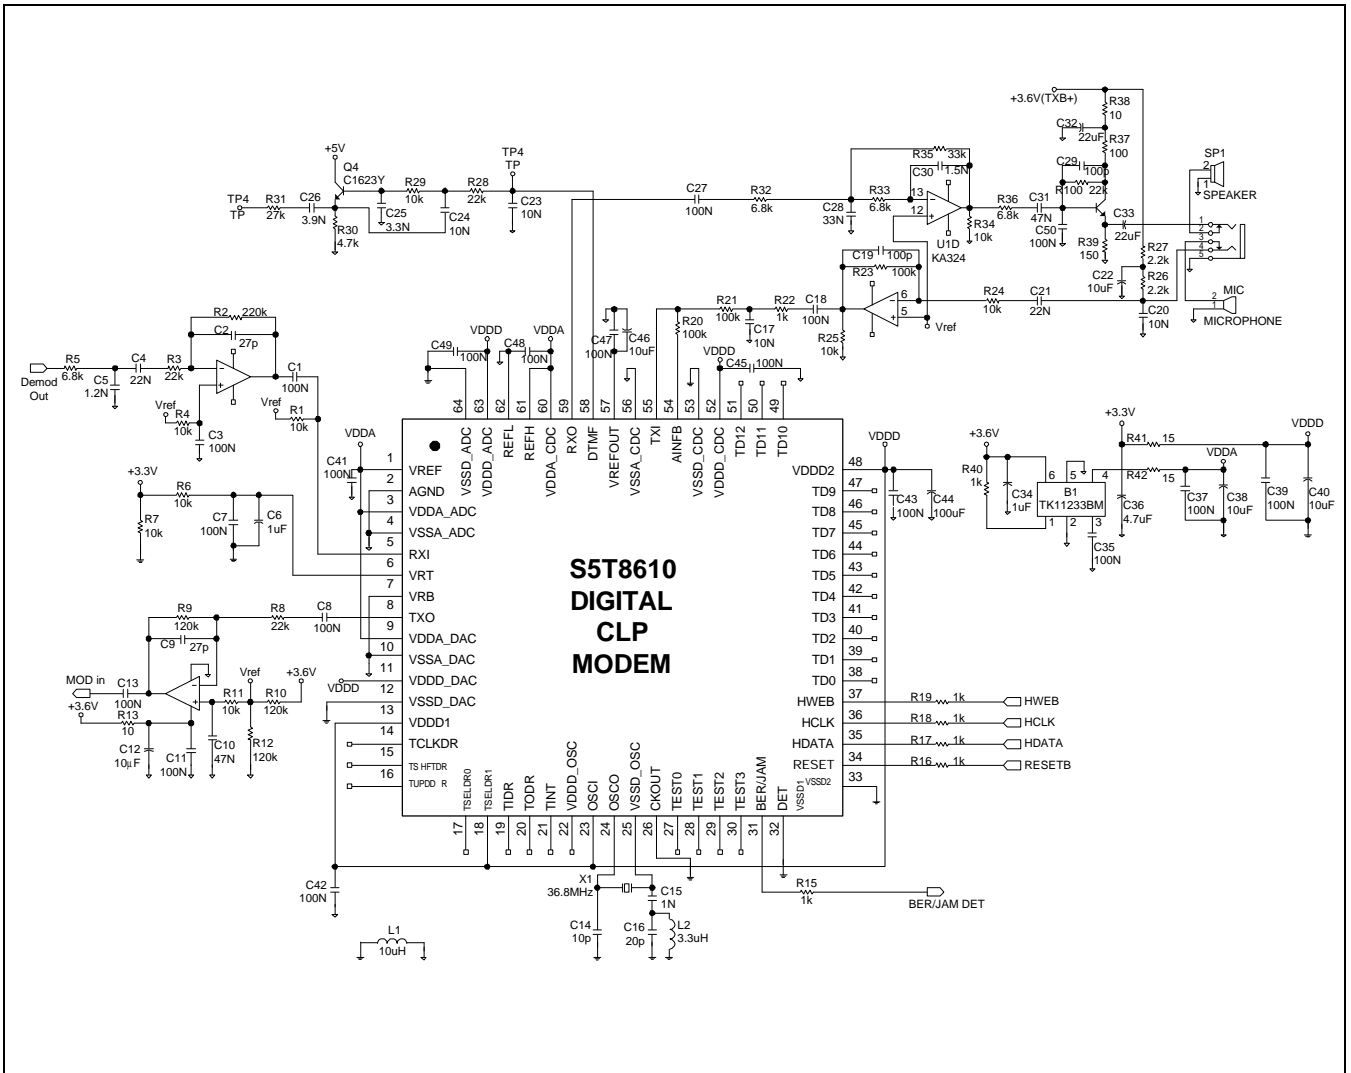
+3.6V(TXB+)
R38
10
C32
22uF
R37
100
C29
100p
R100
22k
SP1
2
1
SPEAKER
+5V
Q4
C1623Y
TP4
TP
R35 33k
C30 1.5N
R29
10k
R28
22k
TP4
TP
R31
27k
C26
3.9N
C25
3.3N
C24
10N
C23
10N
R30
4.7k
C27
100N
R32
6.8k
C28
33N
R33
6.8k
13
12
R34
10k
U1D
KA324
R36
6.8k
C31
47N
C50
100N
C33
22uF
R39
150
R27
2.2k
R26
2.2k
C22
10uF
1
2
3
4
5
C19 100p
R23 100k
6
5
Vref
R24
10k
C21
22N
C20
10N
MIC
2
1
MICROPHONE
R2 220k
C2 27p
R5
6.8k
C4
22N
R3
22k
C5
1.2N
Demod
Out
Vref
R4
10k
C3
100N
C1
100N
Vref
R1
10k
C49 100N
VDDD
C48 100N
VDDA
C47
100N
C46
10uF
R20
100k
R21
100k
R22
1k
C18
100N
C17
10N
R25
10k
VDDD
C45 100N
VDDA
C41
100N
+3.3V
R6
10k
R7
10k
C7
100N
C6
1uF
R9
120k
C9 27p
R8
22k
C8
100N
MOD in
C13
100N
+3.6V
R13
10
Vref
R11
10k
R10
120k
+3.6V
VDDD
C12
10μF
C11
100N
C10
47N
R12
120k
64 VSSD_ADC
63 VDDD_ADC
62 REFL
61 REFH
60 VDDA_CDC
59 RXO
58 DTMF
57 VREFOUT
56 VSSA_CDC
55 TXI
54 AINFB
53 VSSD_CDC
52 VDDD_CDC
51 TD12
50 TD11
49 TD10
1 VREF
2 AGND
3 VDDA_ADC
4 VSSA_ADC
5 RXI
6 VRT
7 VRB
8 TXO
9 VDDA_DAC
10 VSSA_DAC
11 VDDD_DAC
12 VSSD_DAC
13 VDDD1
14 TCLKDR
15 TS HFTDR
16 TUPDD R
S5T8610
DIGITAL
CLP
MODEM
VDDD2 48
TD9 47
TD8 46
TD7 45
TD6 44
TD5 43
TD4 42
TD3 41
TD2 40
TD1 39
TD0 38
HWEB 37
HCLK 36
HDATA 35
RESET 34
VSSD2 33
17 TSELDR0
18 TSELDR1
19 TIDR
20 TODR
21 TINT
22 VDDD_OSC
23 OSCI
24 OSCO
25 VSSD_OSC
26 CKOUT
27 TEST0
28 TEST1
29 TEST2
30 TEST3
31 BER/JAM
32 DET
VSSD1
VDDD
C43
100N
C44
100uF
+3.6V
R40
1k
C34
1uF
6
5
4
B1
TK11233BM
1
2
3
C35
100N
+3.3V
R41 15
R42 15
VDDA
C36
4.7uF
C37
100N
C38
10uF
C39
100N
VDDD
C40
10uF
R19 1k
HWEB
R18 1k
HCLK
R17 1k
HDATA
R16 1k
RESETB
C42
100N
X1
36.8MHz
C15
1N
C14
10p
C16
20p
L2
3.3uH
R15
1k
BER/JAM DET
L1
10uH